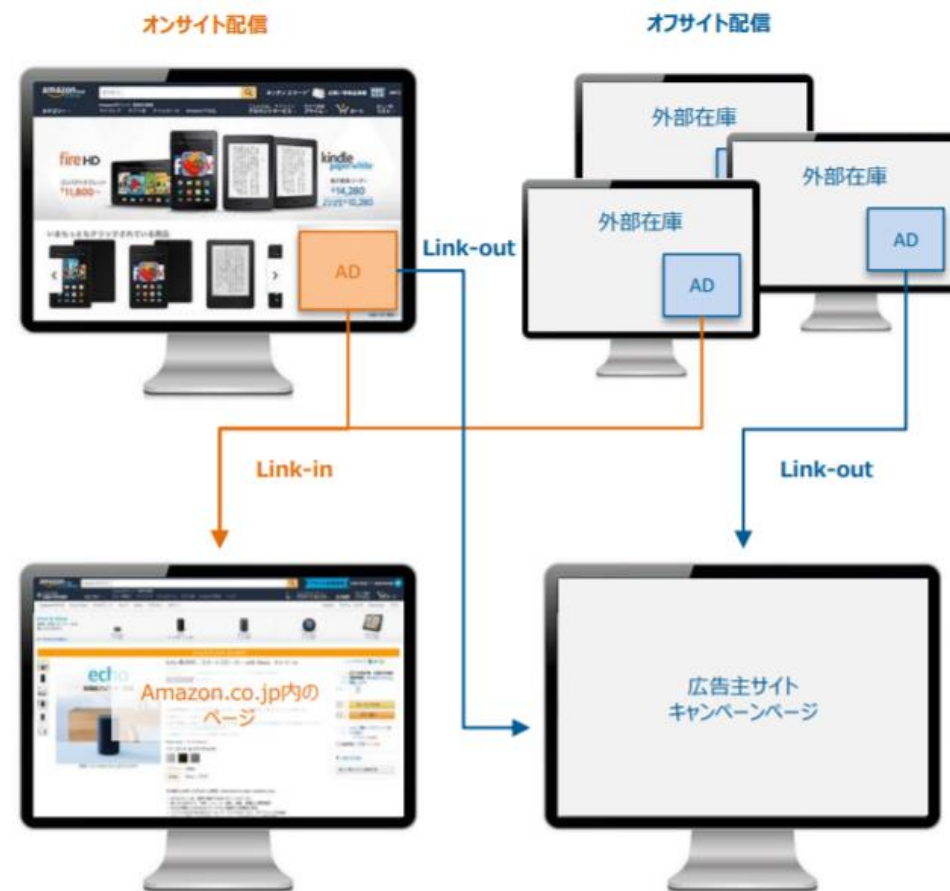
オンサイト配信

オフサイト配信

amazon

fire HD

kindle paperwhite

AD

Link-out

外部在庫

外部在庫

AD

外部在庫

AD

Link-in

Link-out

echo

Amazon.co.jp内のページ

広告主サイト
キャンペーンページ